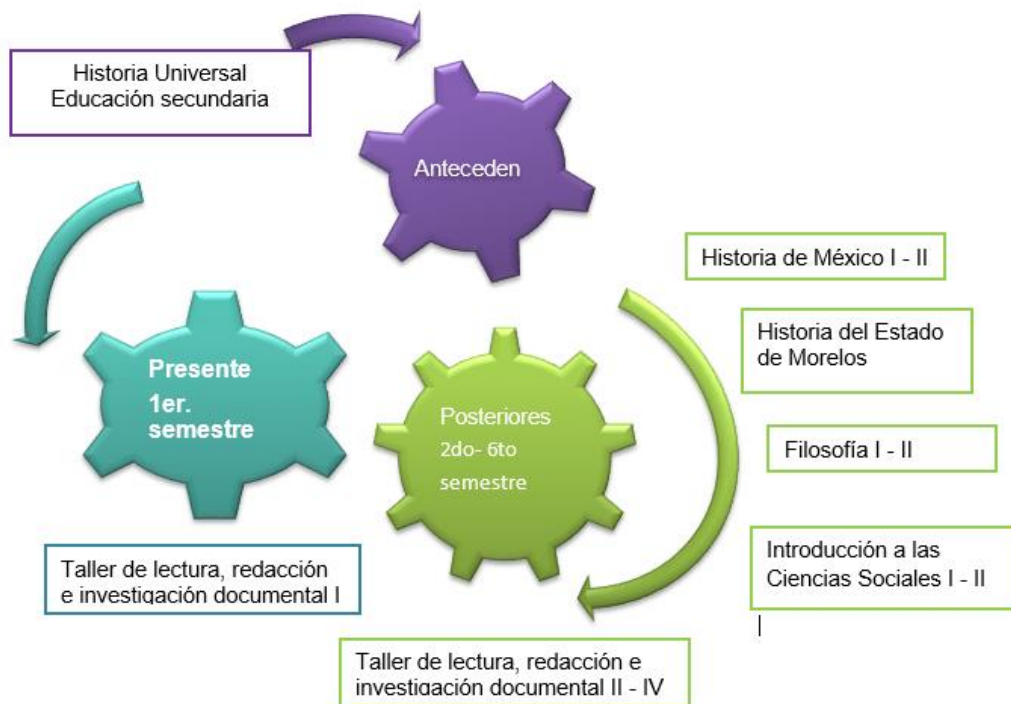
Historia Universal
Educación secundaria

Anteceden

Historia de México I - II

Historia del Estado de Morelos

Filosofía I - II

Introducción a las Ciencias Sociales I - II

Presente
1er.
semestre

Posteriores
2do- 6to
semestre

Taller de lectura, redacción e investigación documental I

Taller de lectura, redacción e investigación documental II - IV